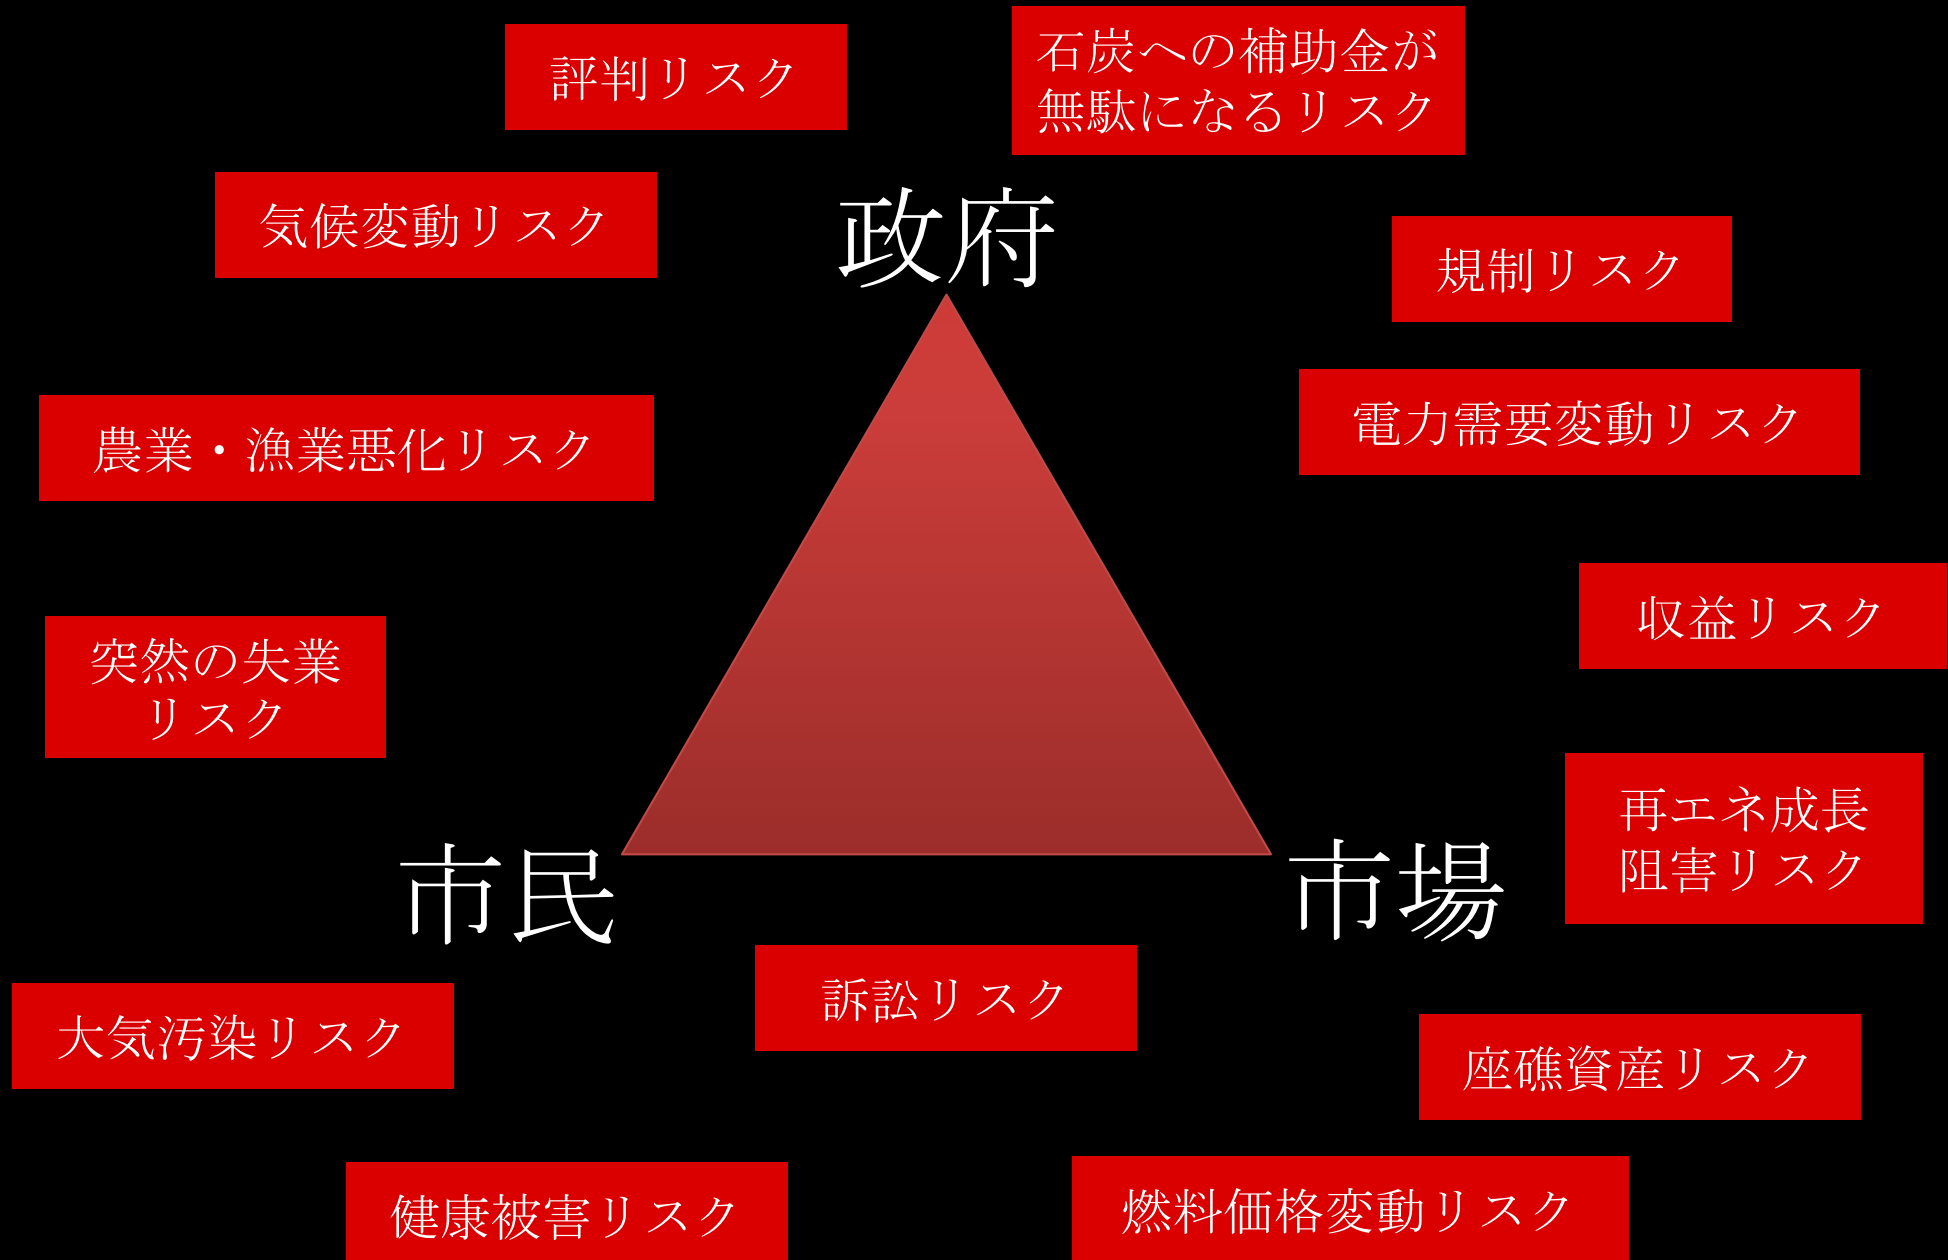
評判リスク

石炭への補助金が無駄になるリスク

気候変動リスク

政府

規制リスク

電力需要変動リスク

農業・漁業悪化リスク

収益リスク

突然の失業リスク

再エネ成長阻害リスク

市民

市場

訴訟リスク

大気汚染リスク

座礁資産リスク

健康被害リスク

燃料価格変動リスク